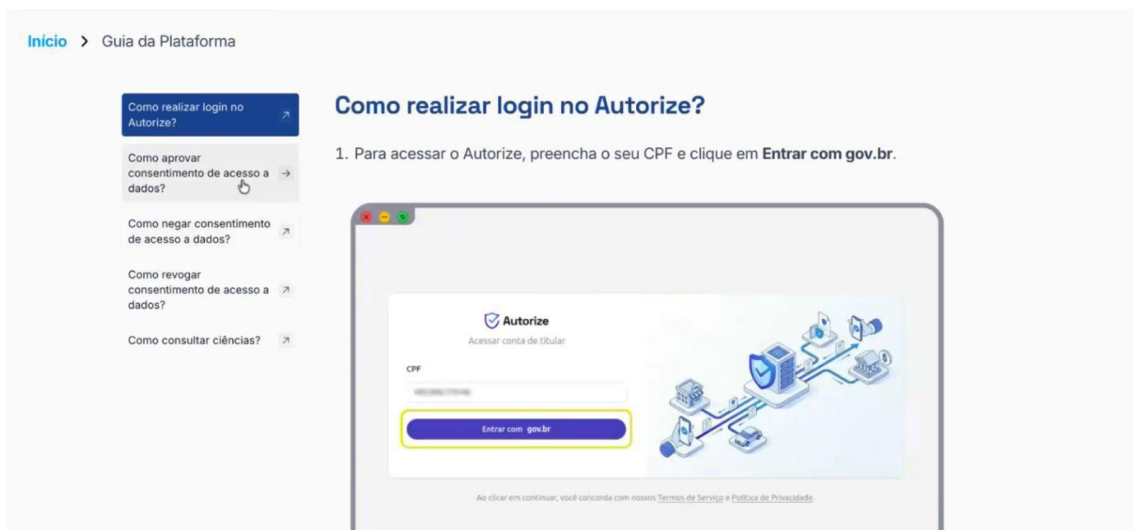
Início > Guia da Plataforma

Como realizar login no Autorize? ↗

Como aprovar consentimento de acesso a dados? →

Como negar consentimento de acesso a dados? ↗

Como revogar consentimento de acesso a dados? ↗

Como consultar ciências? ↗

Como realizar login no Autorize?

1. Para acessar o Autorize, preencha o seu CPF e clique em **Entrar com gov.br**.

Autorize

Acessar conta de titular

CPF

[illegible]

Entrar com gov.br

Ao clicar em continuar, você concorda com nossos Termos de Serviço e Política de Privacidade.